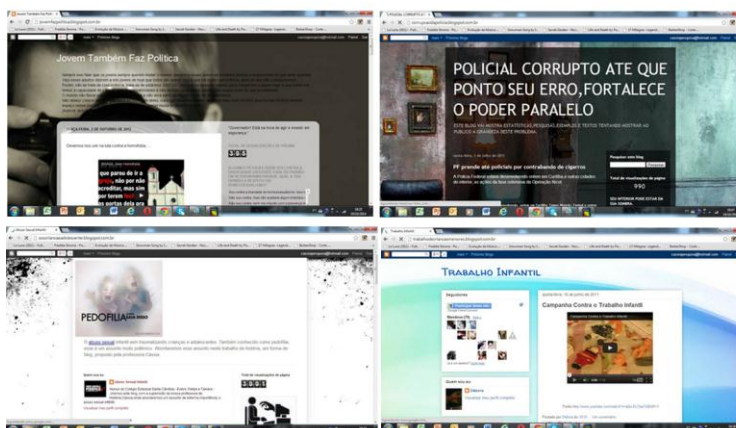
Jovem Também Faz Política

que parou de ir a
não por não
acreditar, mas sim
por temer

POLICIAL CORRUPTO ATE QUE PONTO SEU ERRO,FORTALECE O PODER PARALELO

PF prende até policiais por contrabando de cigarros

990

PEDOFILIA

TRABALHO INFANTIL

Campanha Contra o Trabalho Infantil